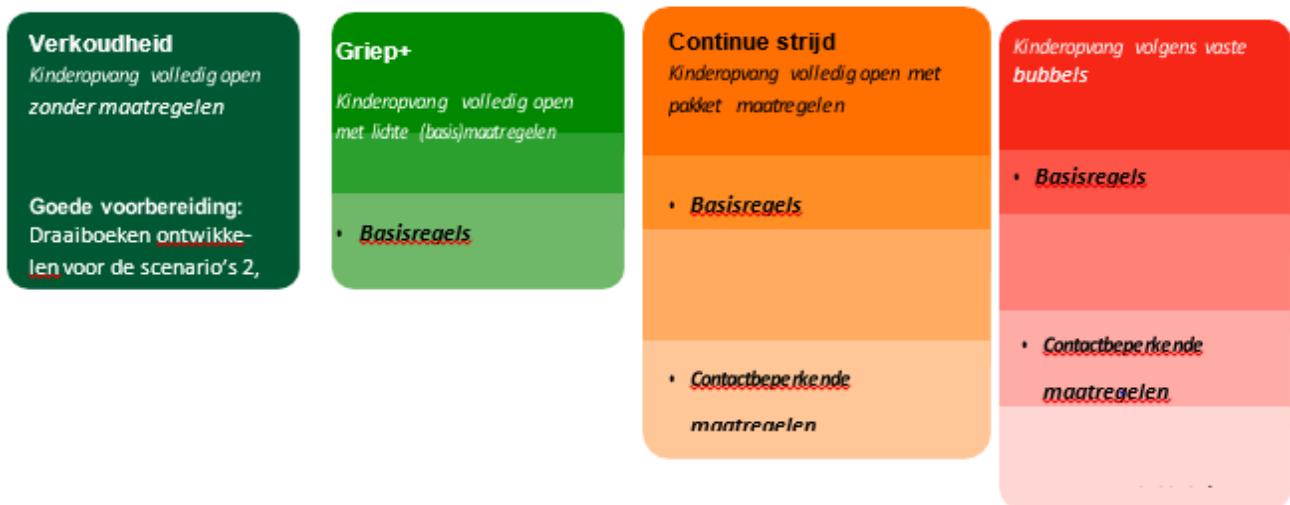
Verkoudheid
Kinderopvang volledig open zonder maatregelen

Goede voorbereiding: Draaiboeken ontwikkelen voor de scenario's 2,

Griep+
Kinderopvang volledig open met lichte (basis)maatregelen

• Basisregels

Continue strijd
Kinderopvang volledig open met pakket maatregelen

• Basisregels

• Contactbeperkende maatregelen

Kinderopvang volgens vaste bubbels

• Basisregels

• Contactbeperkende maatregelen

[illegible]